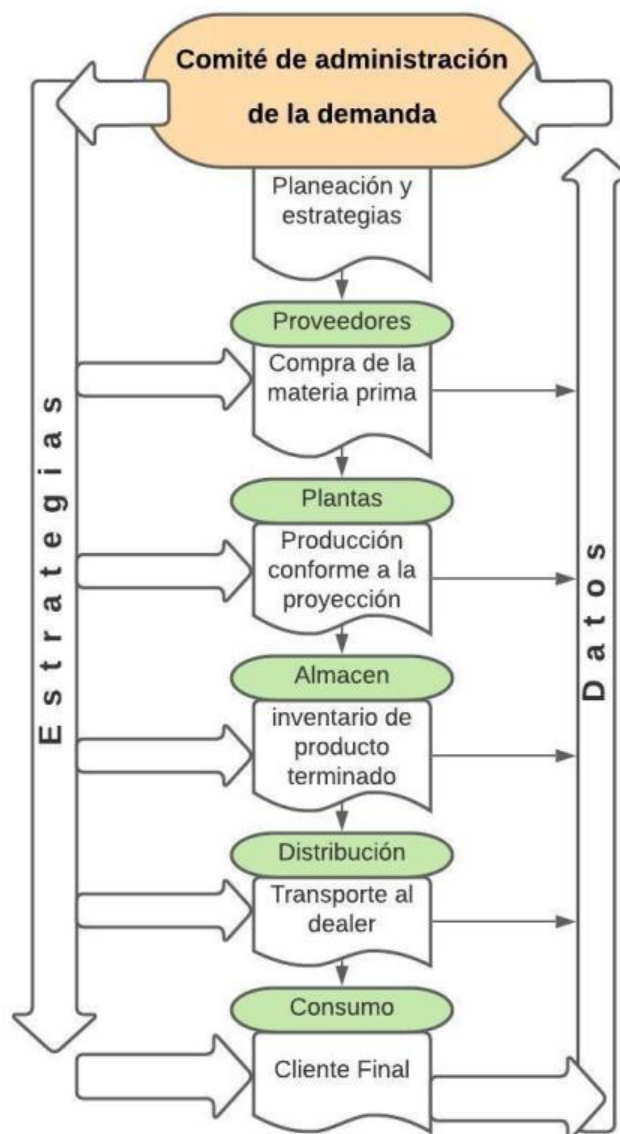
Comité de administración de la demanda

Planeación y estrategias

Proveedores

Compra de la materia prima

Plantas

Producción conforme a la proyección

Almacen

inventario de producto terminado

Distribución

Transporte al dealer

Consumo

Cliente Final

Estrategias

Datos